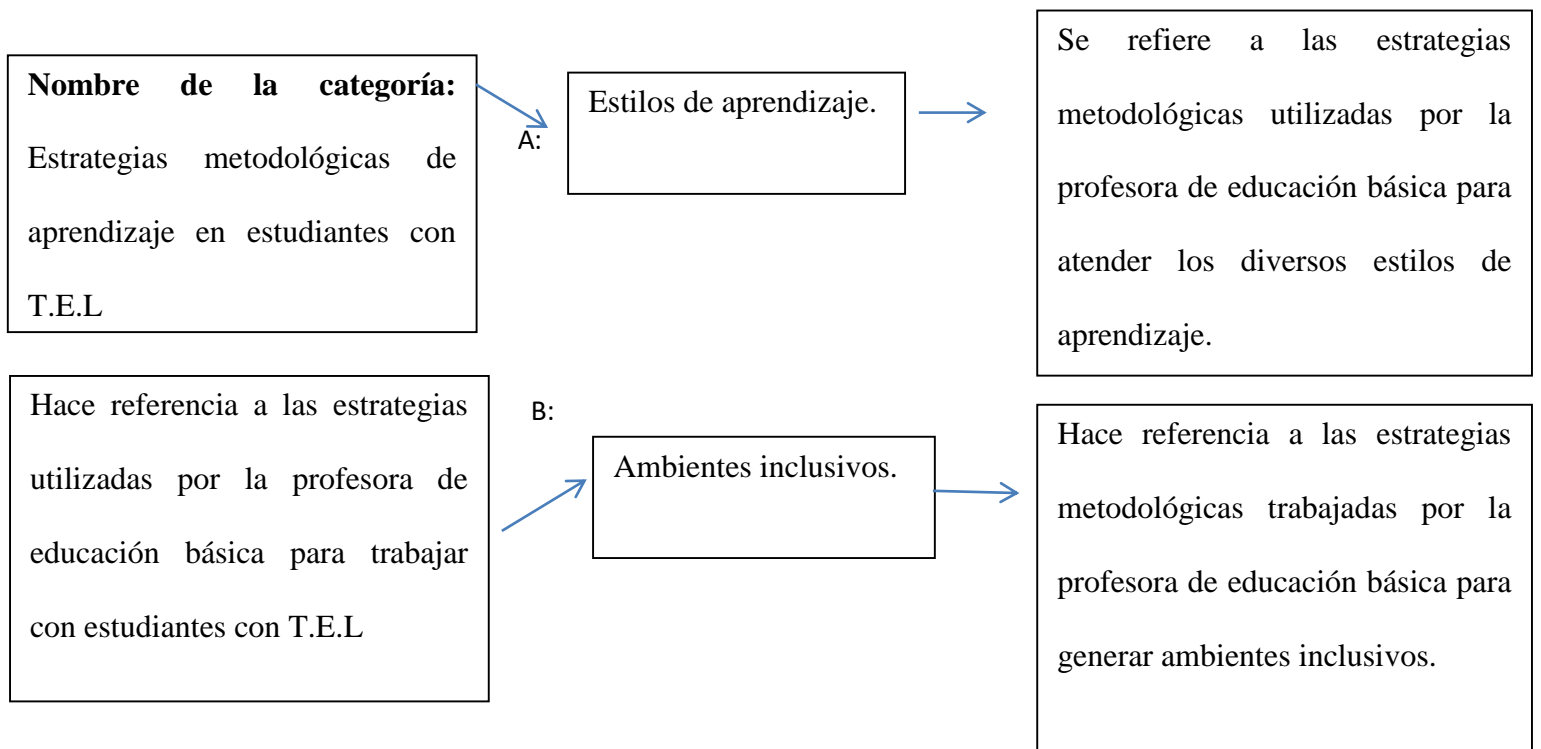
**Nombre de la categoría:** Estrategias metodológicas de aprendizaje en estudiantes con T.E.L

A:

Estilos de aprendizaje.

Se refiere a las estrategias metodológicas utilizadas por la profesora de educación básica para atender los diversos estilos de aprendizaje.

Hace referencia a las estrategias utilizadas por la profesora de educación básica para trabajar con estudiantes con T.E.L

B:

Ambientes inclusivos.

Hace referencia a las estrategias metodológicas trabajadas por la profesora de educación básica para generar ambientes inclusivos.